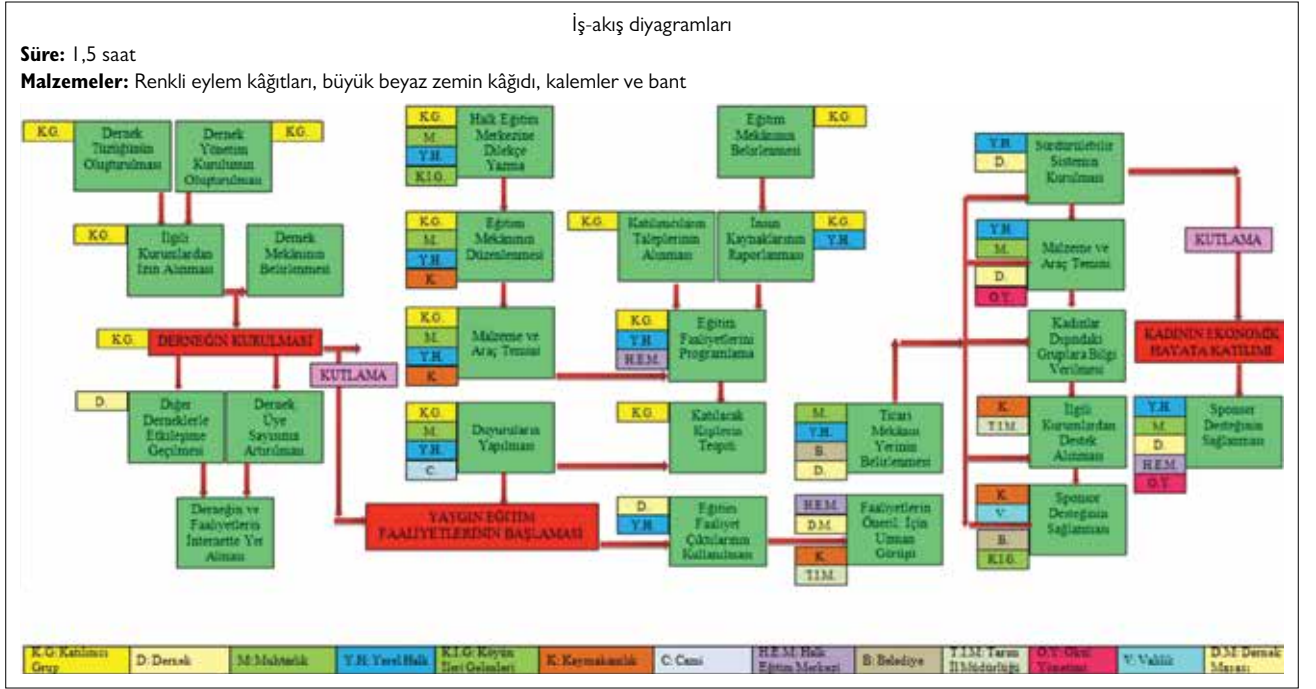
İş-akış diyagramları

**Süre:** 1,5 saat

**Malzemeler:** Renkli eylem kâğıtları, büyük beyaz zemin kâğıdı, kalemler ve bant

K.G. Dernek Tüzüğünün Oluşturulması

Dernek Yönetim Kurulunun Oluşturulması K.G.

K.G. İlgili Kurumlardan İzin Alınması

Dernek Mekânının Belirlenmesi

K.G. DERNEĞİN KURULMASI

KUTLAMA

D. Diğer Derneklerle Etkileşime Geçilmesi

Dernek Üye Sayısının Artırılması

Derneğin ve Faaliyetlerin İnternette Yer Alması

K.G. M. Y.H. K.İ.G. Halk Eğitim Merkezine Dilekçe Yazma

K.G. M. Y.H. K. Eğitim Mekânının Düzenlenmesi

K.G. M. Y.H. K. Malzeme ve Araç Temini

K.G. M. Y.H. C. Duyuruların Yapılması

YAYGIN EĞİTİM FAALİYETLERİNİN BAŞLAMASI

Eğitim Mekânının Belirlenmesi K.G.

K.G. Katılımcıların Taleplerinin Alınması

İnsan Kaynaklarının Raporlanması K.G. Y.H.

K.G. Y.H. H.E.M. Eğitim Faaliyetlerini Programlama

K.G. Katılacak Kişilerin Tespiti

D. Y.H. Eğitim Faaliyet Çıktılarının Kullanılması

H.E.M. D.M. K. T.İ.M. Faaliyetlerin Önceliği İçin Uzman Görüşü

M. Y.H. B. D. Ticari Mekânın Yerinin Belirlenmesi

Y.H. D. Sürdürülebilir Sistemin Kurulması

Y.H. M. D. O.Y. Malzeme ve Araç Temini

Kadınlar Dışındaki Gruplara Bilgi Verilmesi

K. T.İ.M. İlgili Kurumlardan Destek Alınması

K. V. B. K.İ.G. Sponsor Desteğinin Sağlanması

KUTLAMA

KADININ EKONOMİK HAYATA KATILIMI

Y.H. M. D. H.E.M. O.Y. Sponsor Desteğinin Sağlanması

| K.G: Katılımcı Grup | D: Dernek | M: Muhtarlık | Y.H: Yerel Halk | K.İ.G: Köyün İleri Gelenleri | K: Kaymakamlık | C: Cami | H.E.M: Halk Eğitim Merkezi | B: Belediye | T.İ.M: Tarım İl Müdürlüğü | O.Y: Okul Yönetimi | V: Valilik | D.M: Dernek Masası |